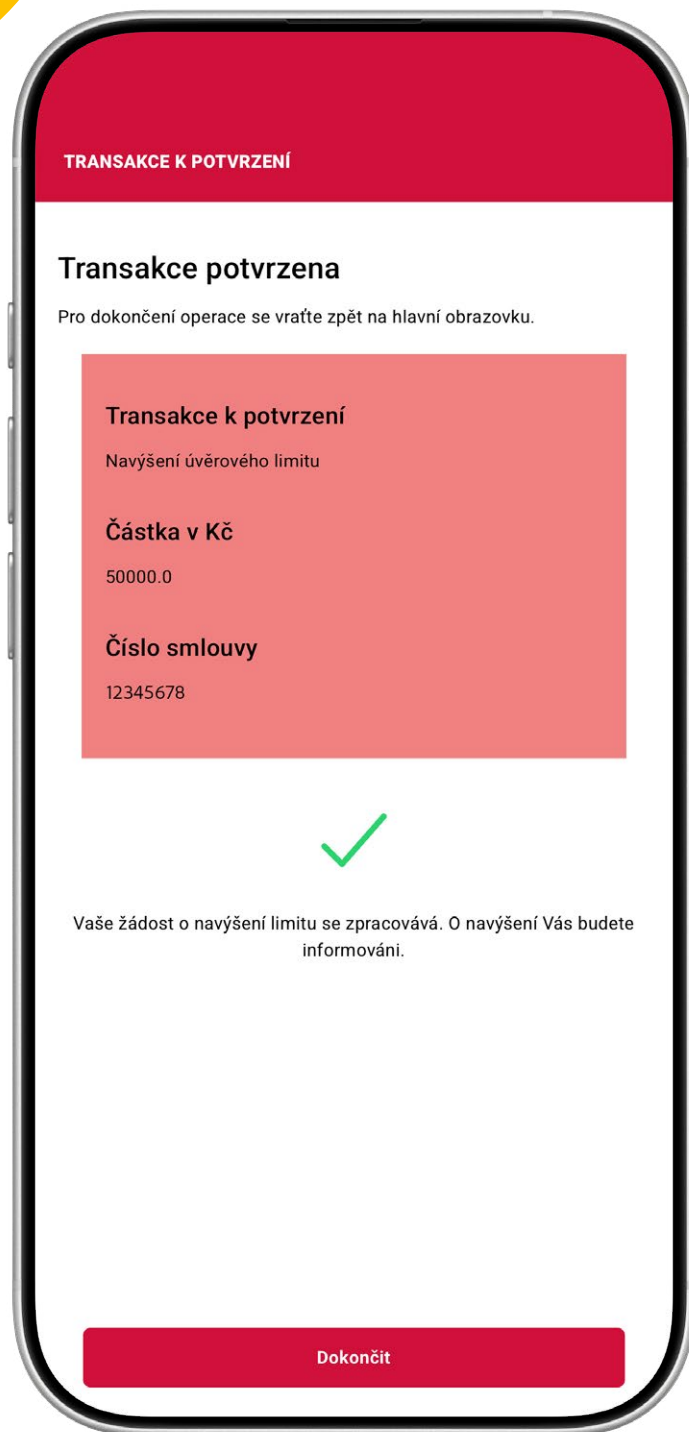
TRANSAKCE K POTVRZENÍ

Transakce potvrzena

Pro dokončení operace se vraťte zpět na hlavní obrazovku.

Transakce k potvrzení

Navýšení úvěrového limitu

Částka v Kč

50000.0

Číslo smlouvy

12345678

Vaše žádost o navýšení limitu se zpracovává. O navýšení Vás budete informováni.

Dokončit